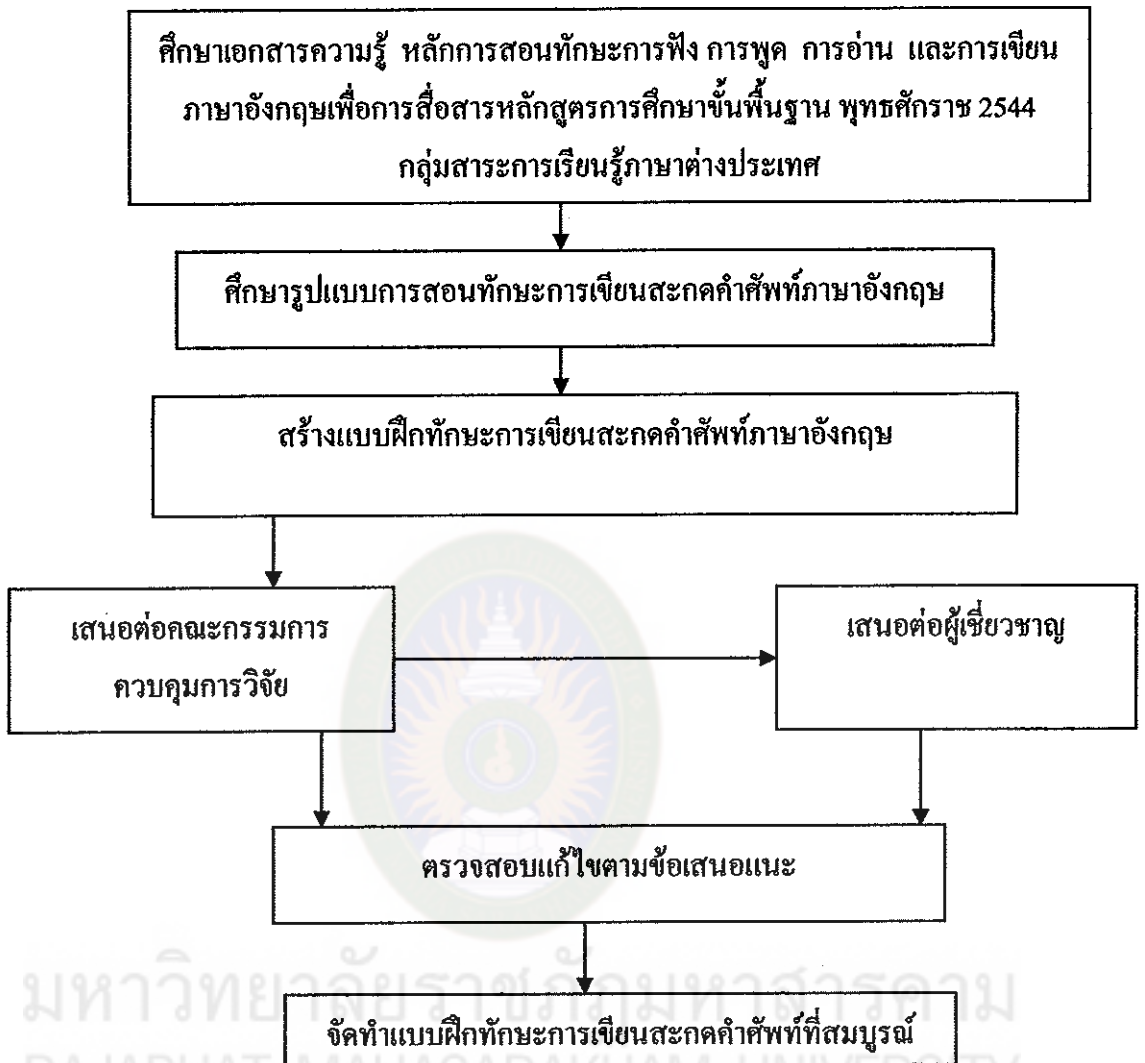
ศึกษาเอกสารความรู้ หลักการสอนทักษะการฟัง การพูด การอ่าน และการเขียนภาษาอังกฤษเพื่อการสื่อสารหลักสูตรการศึกษาขั้นพื้นฐาน พุทธศักราช 2544 กลุ่มสาระการเรียนรู้ภาษาต่างประเทศ

ศึกษารูปแบบการสอนทักษะการเขียนสะกดคำศัพท์ภาษาอังกฤษ

สร้างแบบฝึกทักษะการเขียนสะกดคำศัพท์ภาษาอังกฤษ

เสนอต่อคณะกรรมการควบคุมการวิจัย

เสนอต่อผู้เชี่ยวชาญ

ตรวจสอบแก้ไขตามข้อเสนอแนะ

มหาวิทยาลัยราชภัฏมหาสารคาม

จัดทำแบบฝึกทักษะการเขียนสะกดคำศัพท์ที่สมบูรณ์

RAJABHAT MAHASARAKHAM UNIVERSITY